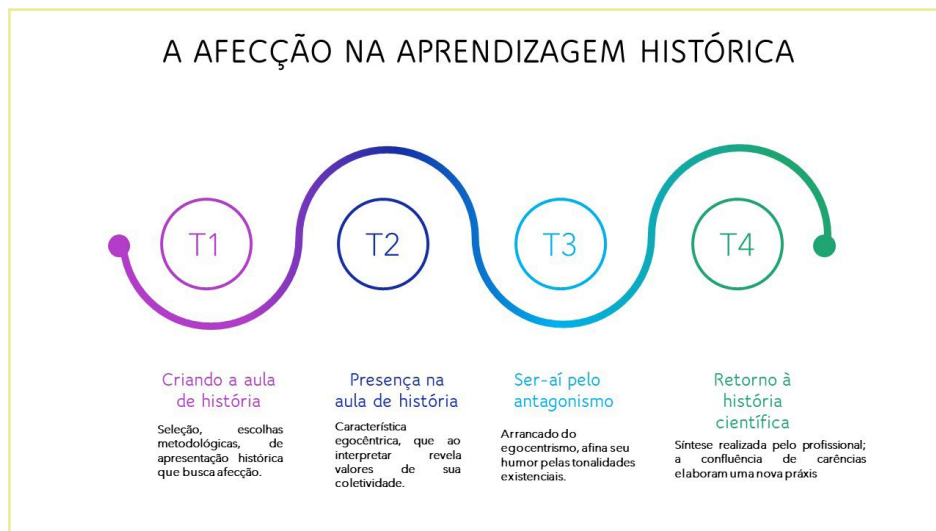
A AFECÇÃO NA APRENDIZAGEM HISTÓRICA

T1

T2

T3

T4

Criando a aula de história

Seleção, escolhas metodológicas, de apresentação histórica que busca afecção.

Presença na aula de história

Característica egocêntrica, que ao interpretar revela valores de sua coletividade.

Ser-aí pelo antagonismo

Arrancado do egocentrismo, afina seu humor pelas tonalidades existenciais.

Retorno à história científica

Síntese realizada pelo profissional; a confluência de carências elaboram uma nova práxis